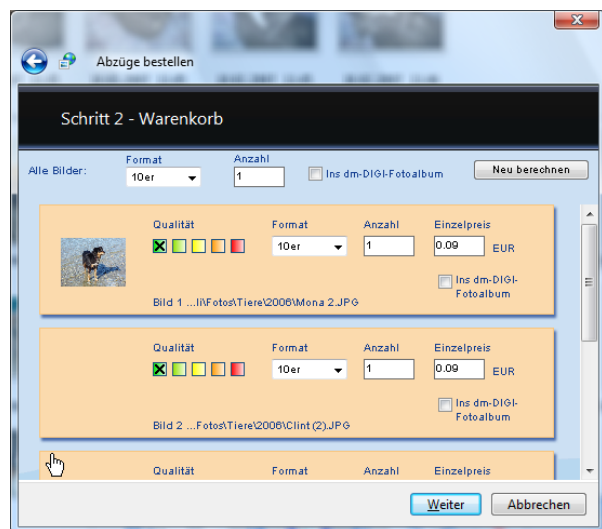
Abzüge bestellen

Schritt 2 - Warenkorb

Alle Bilder:

Format
10er

Anzahl
1

Ins dm-DIGI-Fotoalbum

Neu berechnen

Qualität

Format
10er

Anzahl
1

Einzelpreis
0.09
EUR

Ins dm-DIGI-Fotoalbum

Bild 1 ...li\Fotos\Tiere\2006\Mona 2.JPG

Qualität

Format
10er

Anzahl
1

Einzelpreis
0.09
EUR

Ins dm-DIGI-Fotoalbum

Bild 2 ...Fotos\Tiere\2006\Clint (2).JPG

Qualität

Format

Anzahl

Einzelpreis

Weiter

Abbrechen